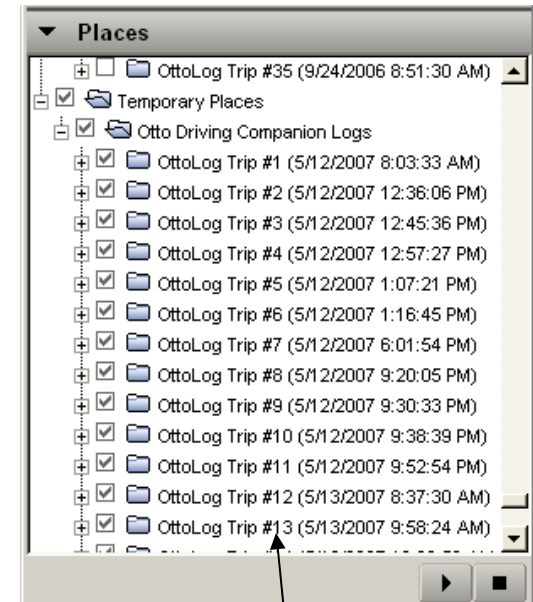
Places

OttoLog Trip #35 (9/24/2006 8:51:30 AM)
Temporary Places
Otto Driving Companion Logs
OttoLog Trip #1 (5/12/2007 8:03:33 AM)
OttoLog Trip #2 (5/12/2007 12:36:06 PM)
OttoLog Trip #3 (5/12/2007 12:45:36 PM)
OttoLog Trip #4 (5/12/2007 12:57:27 PM)
OttoLog Trip #5 (5/12/2007 1:07:21 PM)
OttoLog Trip #6 (5/12/2007 1:16:45 PM)
OttoLog Trip #7 (5/12/2007 6:01:54 PM)
OttoLog Trip #8 (5/12/2007 9:20:05 PM)
OttoLog Trip #9 (5/12/2007 9:30:33 PM)
OttoLog Trip #10 (5/12/2007 9:38:39 PM)
OttoLog Trip #11 (5/12/2007 9:52:54 PM)
OttoLog Trip #12 (5/13/2007 8:37:30 AM)
OttoLog Trip #13 (5/13/2007 9:58:24 AM)
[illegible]